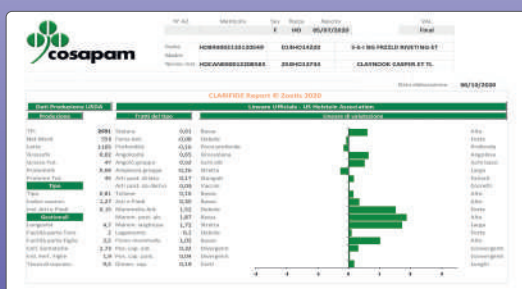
cosapam

| Nº Ad. | Matricola | Sex | Razza | Nascita | Vitz. |
|---|---|---|---|---|---|
| | | F | HO | 05/01/2020 | Final |

Padre: HO8R0003110108049 | D18HO14202 | S-S-I BG FREDLO RIVETING-ET
Madre:
Nonno mat.: HOEWH000003108585 | 250HO12734 | CLAYNOOK CASPER ET TL

Data elaborazione: 05/10/2020

CLARIFIDE Report © Zoetis 2020

Dati Produzione LNSA | Linee Ufficiali - US Holstein Association

Produzione | Tratti del tipo | Linee di valutazione

| | | | | | |
|---|---|---|---|---|---|
| TPI | 3091 | Statura | 0,01 | Bassa | Alta |
| Net Merit | 754 | Forza dell. | -0,08 | Debole | Forte |
| Latte | 1105 | Profondità | -0,16 | Poco profonda | Profonda |
| Grasso% | 0,01 | Angolosità | 0,02 | Grossolana | Angolare |
| Grasso Kg | 47 | Angolo groppa | 0,02 | Scarico | Ischi alti |
| Proteina% | 0,00 | Ampiezza groppa | 0,26 | Stretta | Larga |
| Proteina Kg | 40 | Arti post. di lato | 0,17 | Diritti | Falciati |
| Tipo | | Arti post. da dietro | 0,00 | Vaccini | Diritti |
| Tipo | 0,81 | Talloni | 0,19 | Bassi | Alti |
| Indice mamm. | 1,27 | Att.ra Post. | 0,21 | Bassa | Alta |
| Ind. Arti e Piedi | 0,31 | Legamento Ant. | 1,51 | Debole | Forte |
| Gestionali | | Mamm. post. alt. | 1,67 | Bassa | Alta |
| Longevità | 4,7 | Mamm. ampiezza | 1,71 | Stretta | Larga |
| Facilità parto Toro | 2 | Legamento | 0,1 | Debole | Forte |
| Facilità parto Figlie | 2,0 | Posiz. capezzoli | 1,01 | Basso | Alto |
| Cell. Somatiche | 2,79 | Pos. cap. ant. | 0,21 | Divergenti | Convergenti |
| Ind. Fert. Figlie | 1,4 | Pos. cap. post. | 0,04 | Divergenti | Convergenti |
| Temperamento | 9,0 | Dimen. cap. | 0,10 | Corti | Lunghi |

-3 -2 -1 0 1 2 3